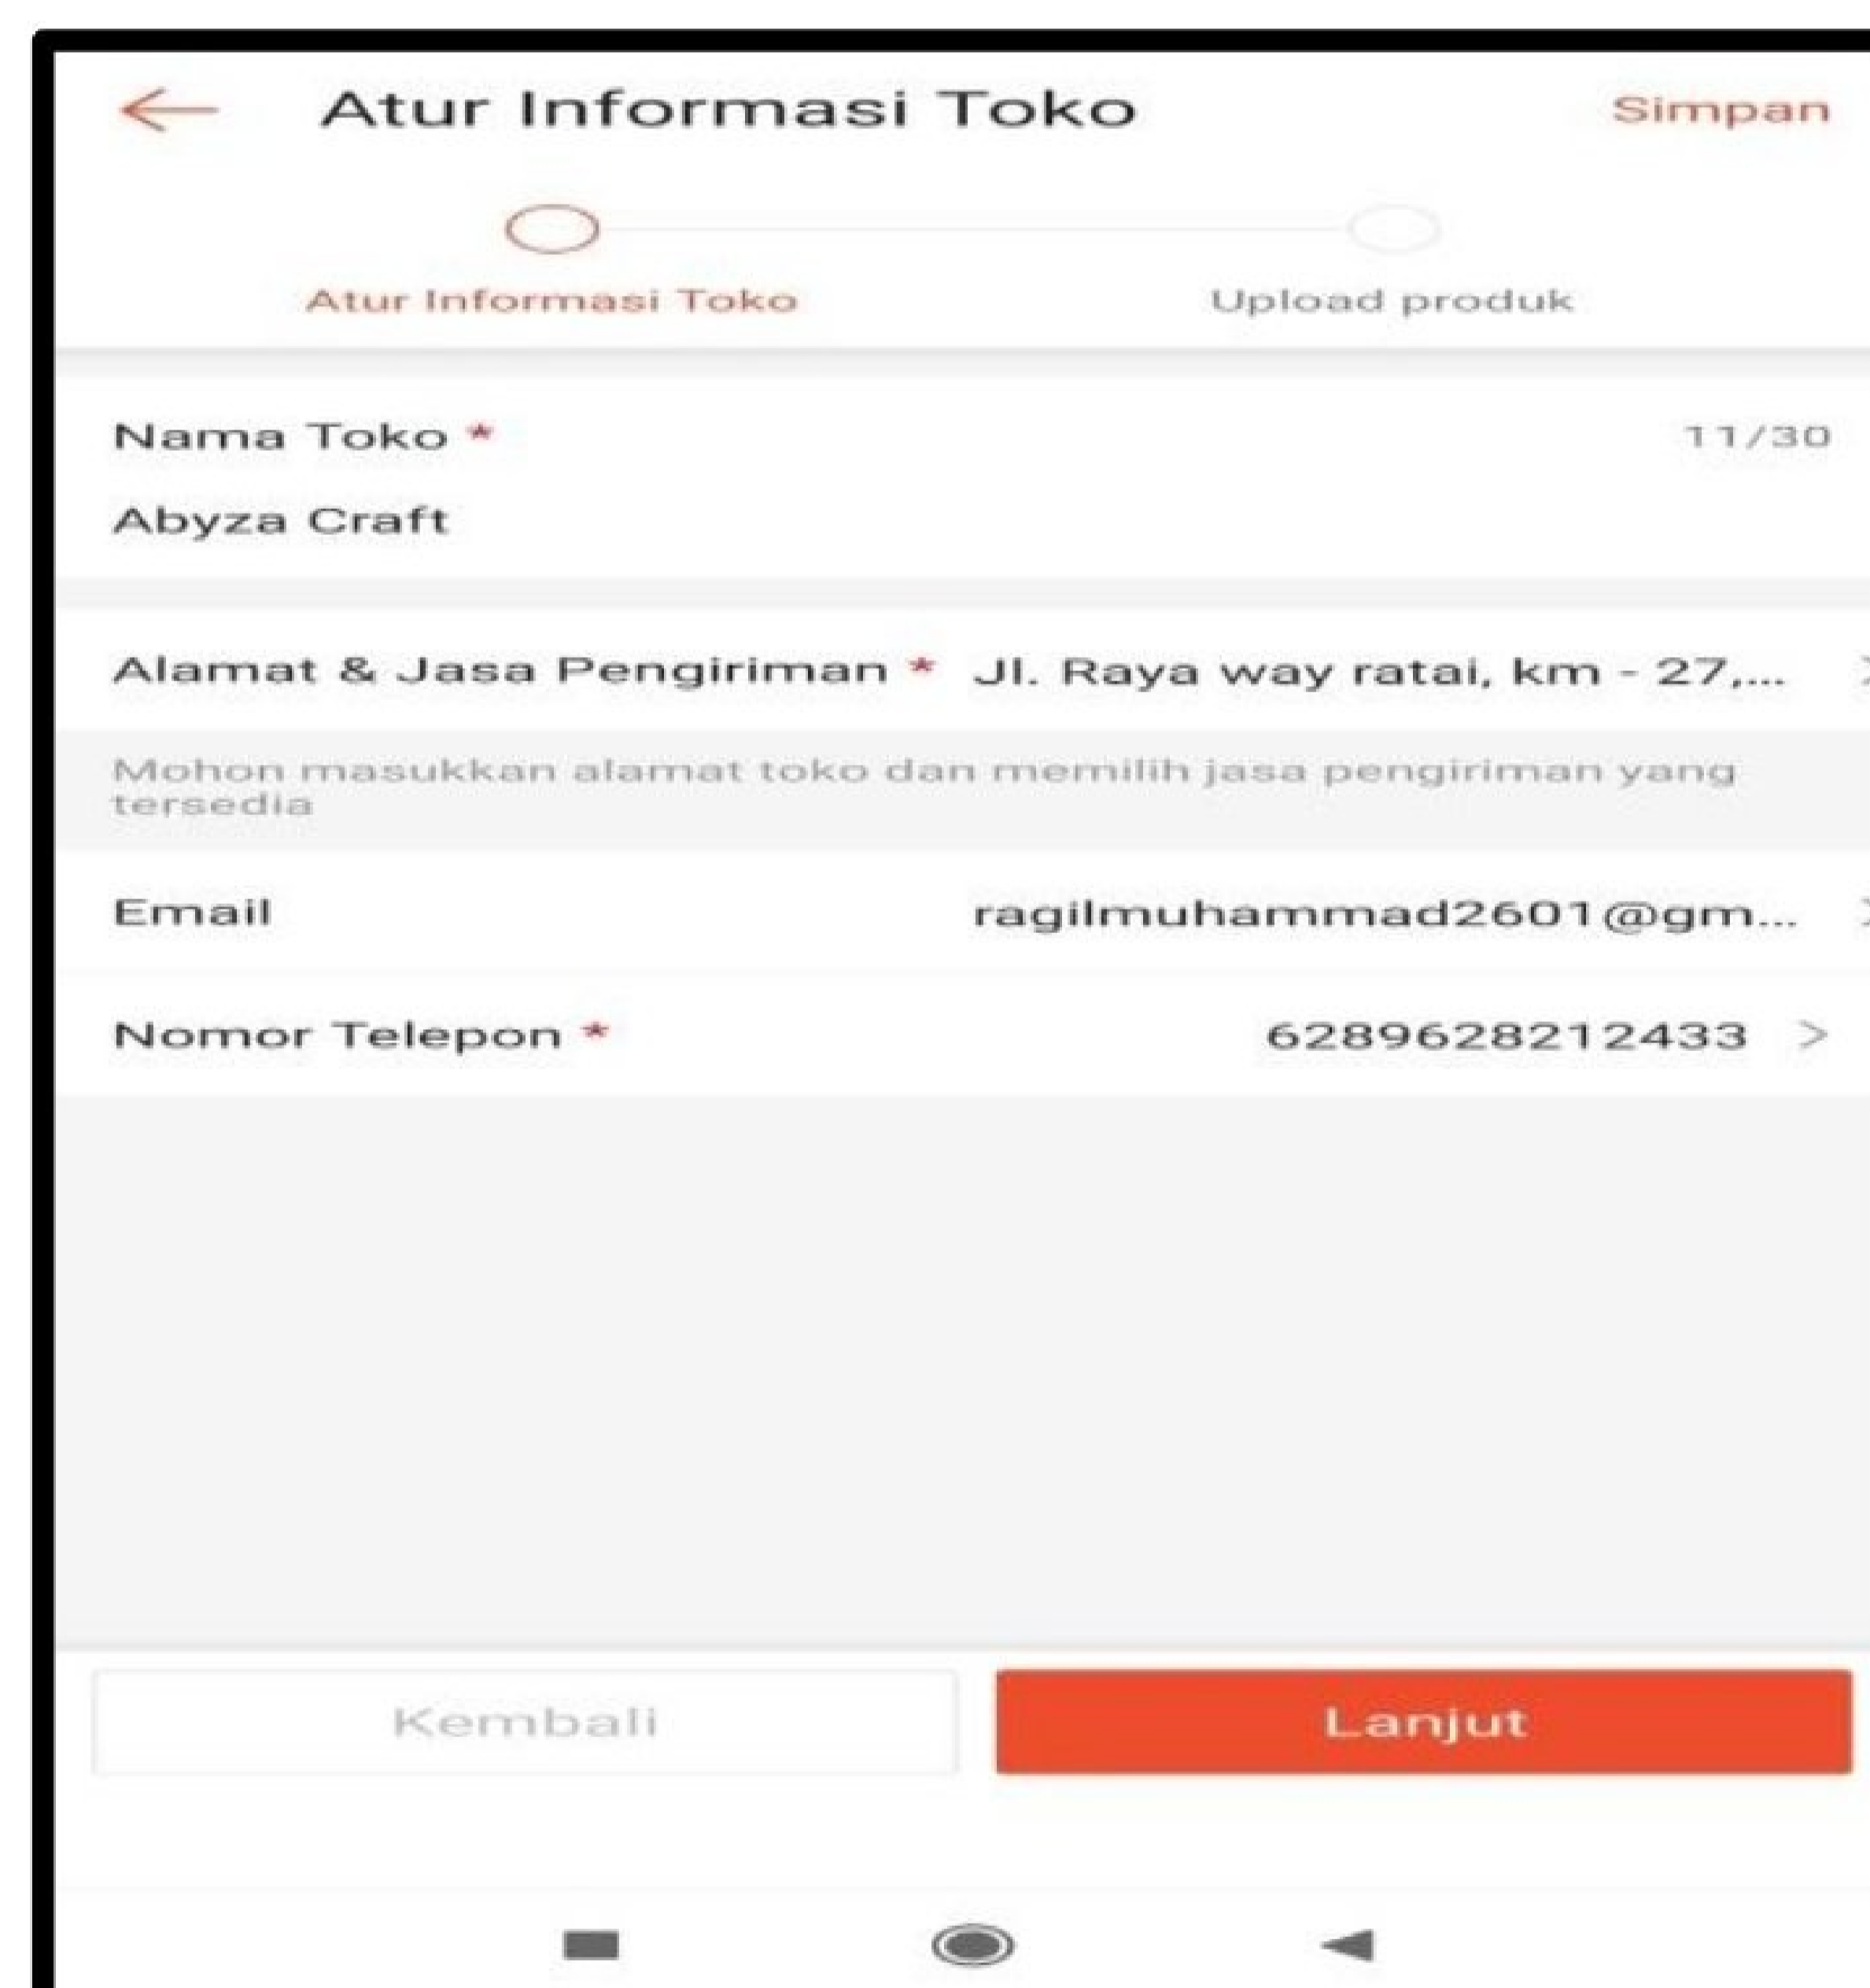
Atur Informasi Toko Simpan

Atur Informasi Toko

Upload produk

Nama Toko * 11/30

Abyza Craft

Alamat & Jasa Pengiriman * Jl. Raya way ratai, km - 27,...

Mohon masukkan alamat toko dan memilih jasa pengiriman yang tersedia

Email ragilmuhammad2601@gm...

Nomor Telepon * 6289628212433 >

Kembali

Lanjut